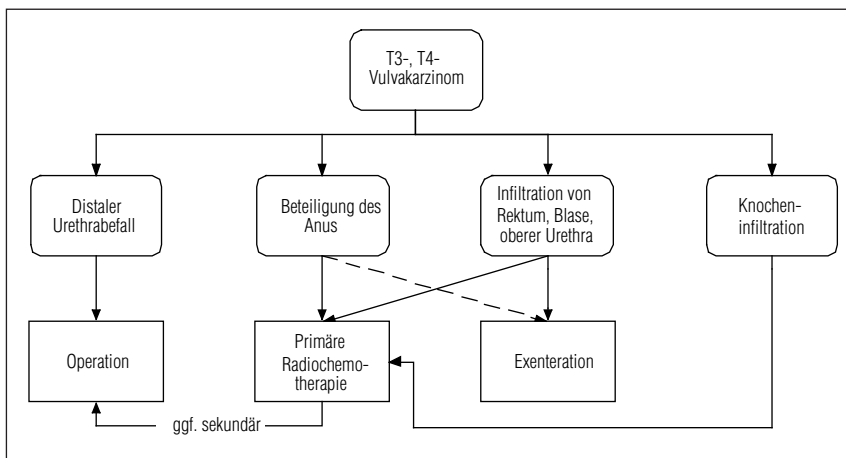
T3-, T4-Vulvakarzinom

Distaler Urethrabefall

Beteiligung des Anus

Infiltration von Rektum, Blase, oberer Urethra

Knocheninfiltration

Operation

Primäre Radiochemotherapie

Exenteration

ggf. sekundär